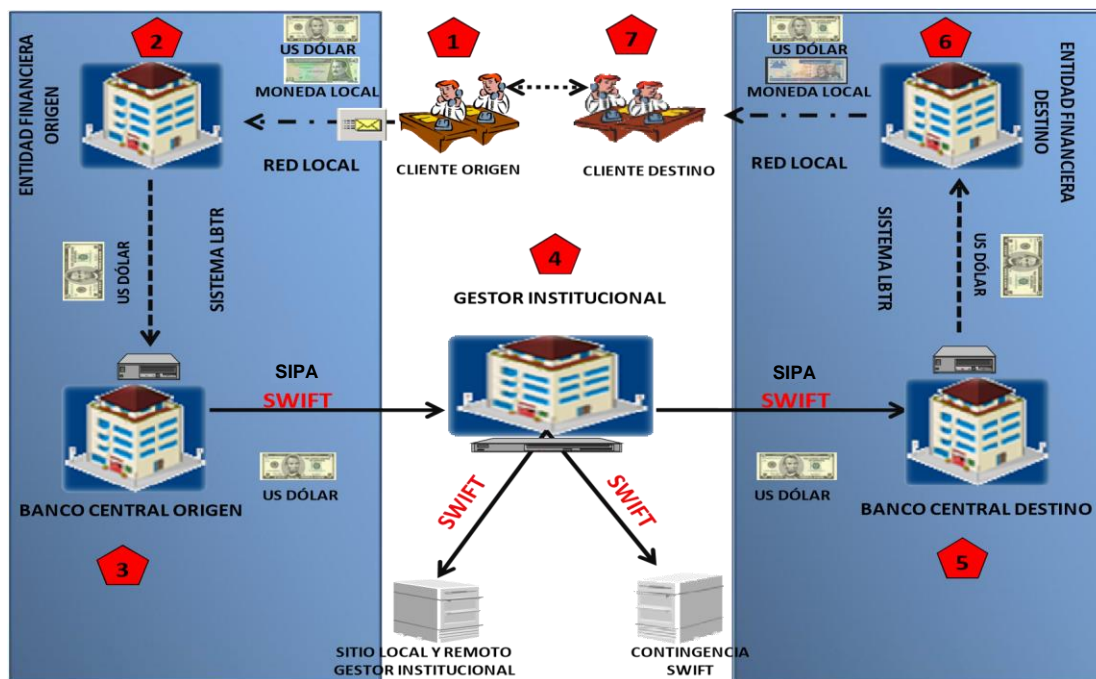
2

US DÓLAR

MONEDA LOCAL

ENTIDAD FINANCIERA ORIGEN

RED LOCAL

1

7

CLIENTE ORIGEN

CLIENTE DESTINO

6

US DÓLAR

MONEDA LOCAL

ENTIDAD FINANCIERA DESTINO

RED LOCAL

US DÓLAR

SISTEMA LBTR

4

GESTOR INSTITUCIONAL

SISTEMA LBTR

US DÓLAR

SIPA

SWIFT

SIPA

SWIFT

US DÓLAR

BANCO CENTRAL ORIGEN

SWIFT

SWIFT

US DÓLAR

BANCO CENTRAL DESTINO

3

5

SITIO LOCAL Y REMOTO GESTOR INSTITUCIONAL

CONTINGENCIA SWIFT